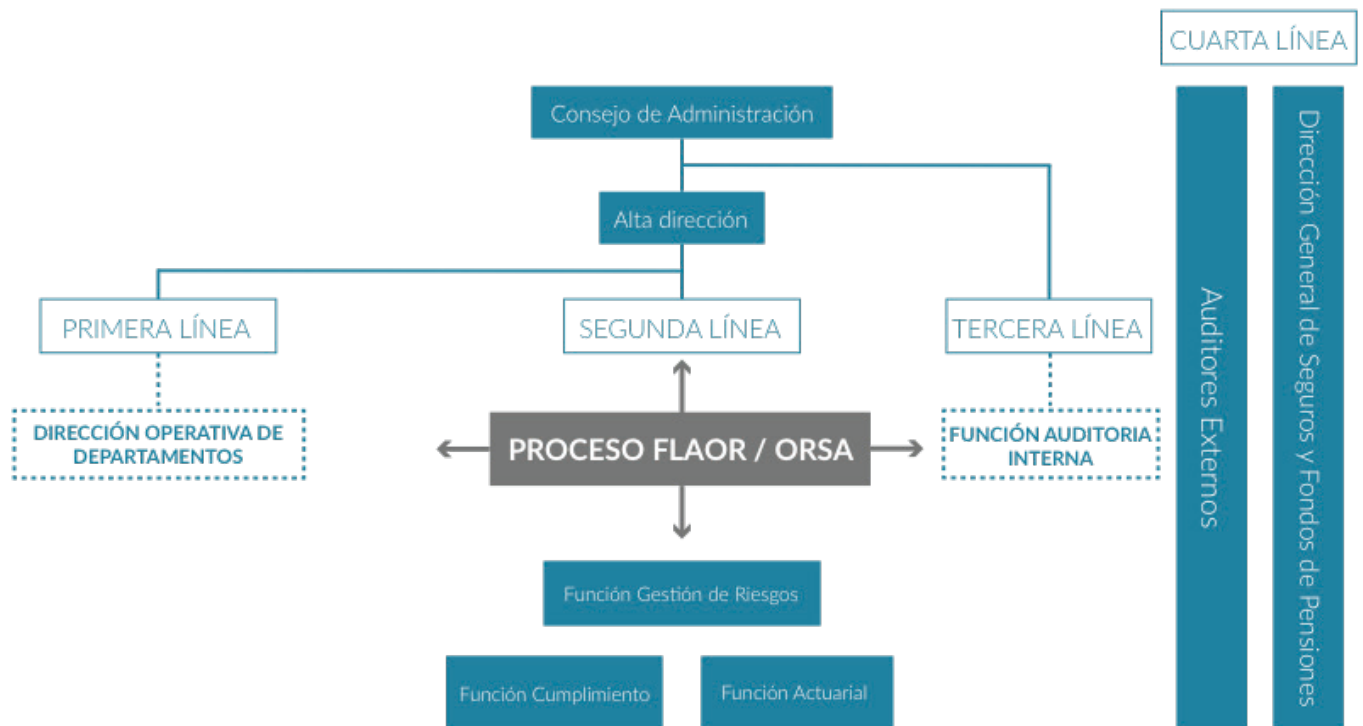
CUARTA LÍNEA

Consejo de Administración

Alta dirección

PRIMERA LÍNEA

SEGUNDA LÍNEA

TERCERA LÍNEA

DIRECCIÓN OPERATIVA DE DEPARTAMENTOS

PROCESO FLAOR / ORSA

FUNCIÓN AUDITORIA INTERNA

Función Gestión de Riesgos

Función Cumplimiento

Función Actuarial

Auditores Externos

Dirección General de Seguros y Fondos de Pensiones